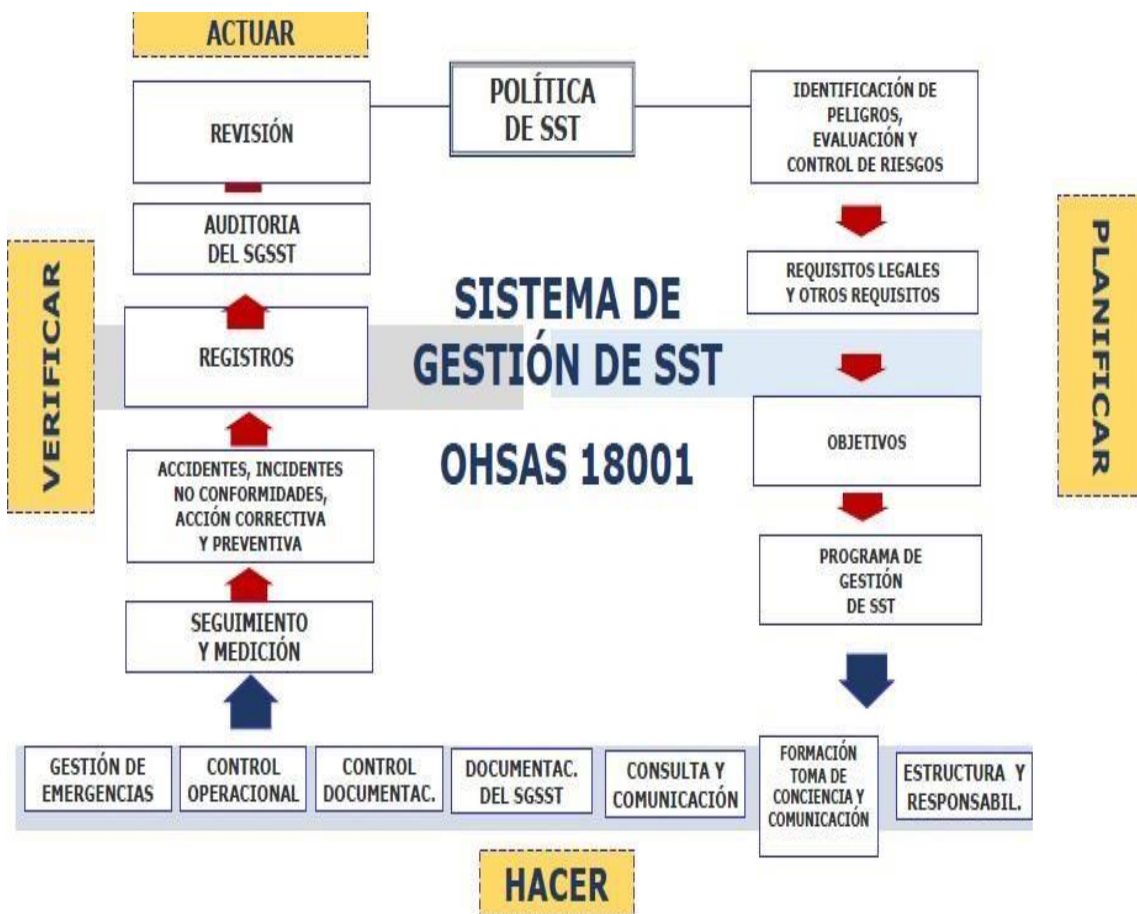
ACTUAR

POLÍTICA DE SST

REVISIÓN

IDENTIFICACIÓN DE PELIGROS, EVALUACIÓN Y CONTROL DE RIESGOS

AUDITORIA DEL SGSST

VERIFICAR

PLANIFICAR

SISTEMA DE GESTIÓN DE SST

OHSAS 18001

REQUISITOS LEGALES Y OTROS REQUISITOS

REGISTROS

OBJETIVOS

ACCIDENTES, INCIDENTES NO CONFORMIDADES, ACCIÓN CORRECTIVA Y PREVENTIVA

PROGRAMA DE GESTIÓN DE SST

SEGUIMIENTO Y MEDICIÓN

GESTIÓN DE EMERGENCIAS

CONTROL OPERACIONAL

CONTROL DOCUMENTAC.

DOCUMENTAC. DEL SGSST

CONSULTA Y COMUNICACIÓN

FORMACIÓN TOMA DE CONCIENCIA Y COMUNICACIÓN

ESTRUCTURA Y RESPONSABIL.

HACER